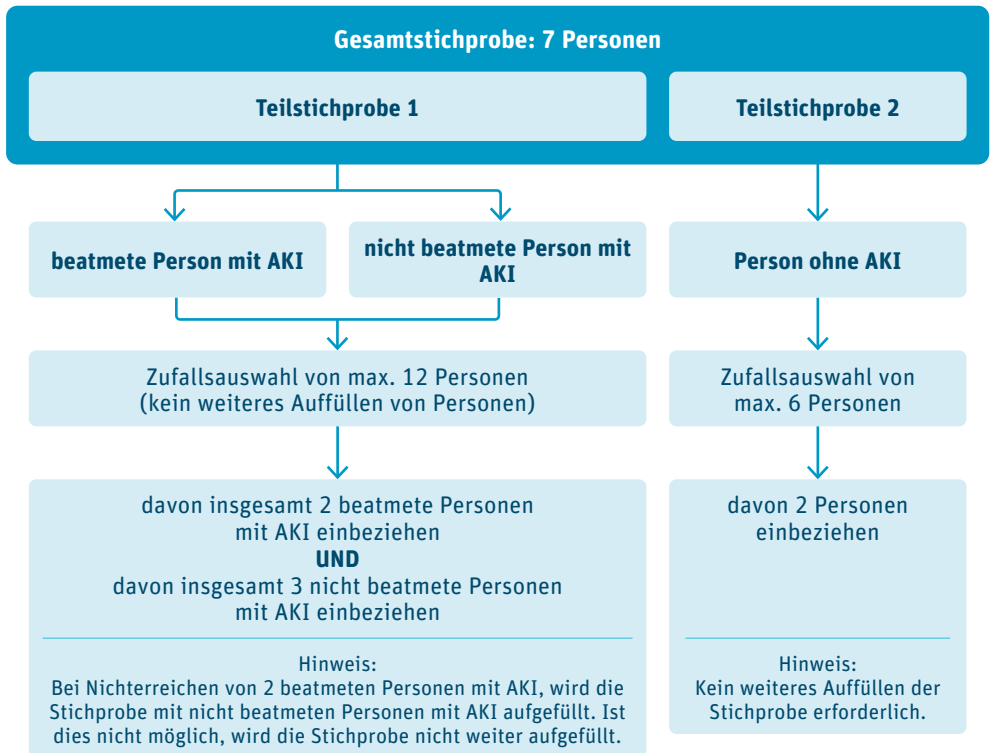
Gesamtstichprobe: 7 Personen

Teilstichprobe 1

Teilstichprobe 2

beatmete Person mit AKI

nicht beatmete Person mit AKI

Person ohne AKI

Zufallsauswahl von max. 12 Personen (kein weiteres Auffüllen von Personen)

Zufallsauswahl von max. 6 Personen

davon insgesamt 2 beatmete Personen mit AKI einbeziehen
UND
davon insgesamt 3 nicht beatmete Personen mit AKI einbeziehen

Hinweis:
Bei Nichterreichen von 2 beatmeten Personen mit AKI, wird die Stichprobe mit nicht beatmeten Personen mit AKI aufgefüllt. Ist dies nicht möglich, wird die Stichprobe nicht weiter aufgefüllt.

davon 2 Personen einbeziehen

Hinweis:
Kein weiteres Auffüllen der Stichprobe erforderlich.